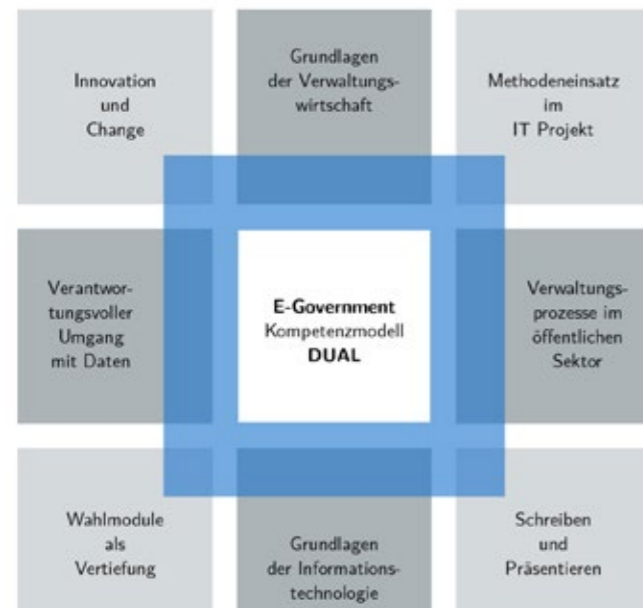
Innovation und Change

Grundlagen der Verwaltungswirtschaft

Methodeneinsatz im IT Projekt

Verantwortungsvoller Umgang mit Daten

E-Government Kompetenzmodell DUAL

Verwaltungsprozesse im öffentlichen Sektor

Wahlmodule als Vertiefung

Grundlagen der Informationstechnologie

Schreiben und Präsentieren